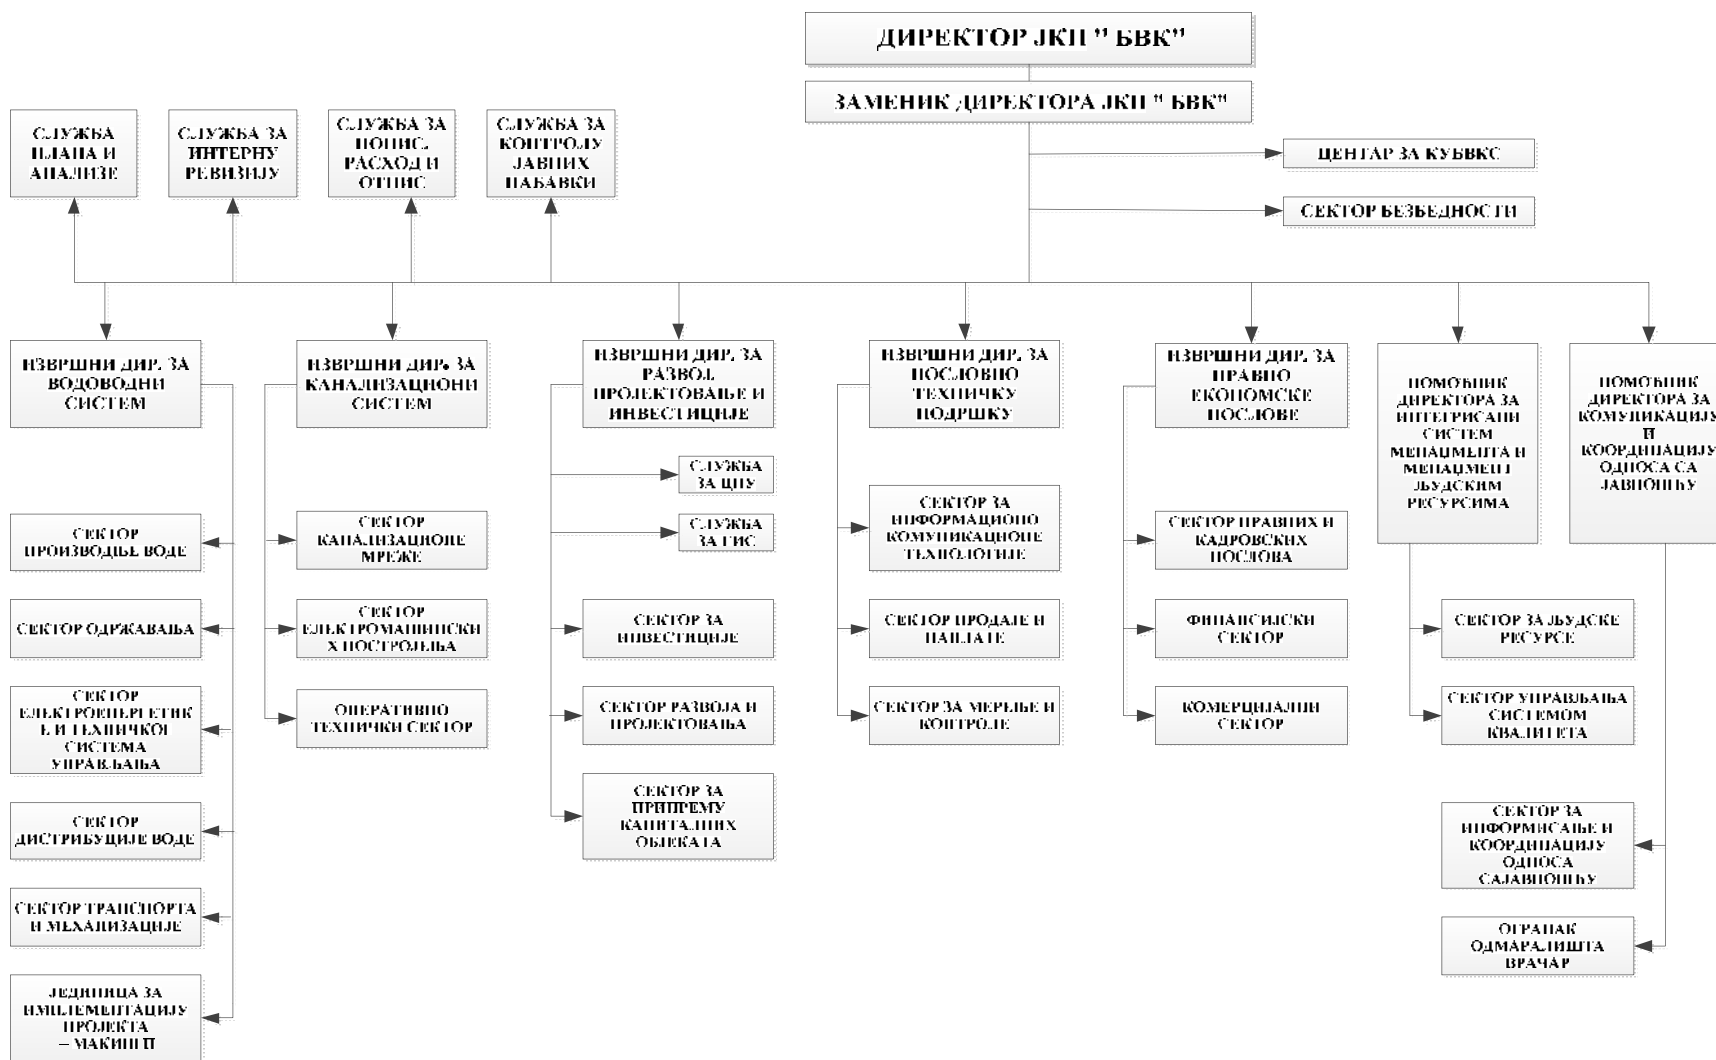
ДИРЕКТОР ЈКП " БВК"

ЗАМЕНИК ДИРЕКТОРА ЈКП " БВК"

ЦЕНТАР ЗА КУБВКС

СЕКТОР БЕЗБЕДНОСТИ

СЛУЖБА ПЛАНА И АНАЛИЗЕ

СЛУЖБА ЗА ИНТЕРНУ РЕВИЗИЈУ

СЛУЖБА ЗА ПОПИС, РАСХОД И ОТПИС

СЛУЖБА ЗА КОНТРОЛУ ЈАВНИХ НАБАВКИ

ИЗВРШНИ ДИР. ЗА ВОДОВОДНИ СИСТЕМ

СЕКТОР ПРОИЗВОДЊЕ ВОДЕ

СЕКТОР ОДРЖАВАЊА

СЕКТОР ЕЛЕКТРОЕНЕРГЕТИКЕ И ТЕХНИЧКОГ СИСТЕМА УПРАВЉАЊА

СЕКТОР ДИСТРИБУЦИЈЕ ВОДЕ

СЕКТОР ТРАНСПОРТА И МЕХАНИЗАЦИЈЕ

ЈЕДИНИЦА ЗА ИМПЛЕМЕНТАЦИЈУ ПРОЈЕКТА – МАКИШ II

ИЗВРШНИ ДИР. ЗА КАНАЛИЗАЦИОНИ СИСТЕМ

СЕКТОР КАНАЛИЗАЦИОНЕ МРЕЖЕ

СЕКТОР ЕЛЕКТРОМАШИНСКИХ ПОСТРОЈЕЊА

ОПЕРАТИВНО ТЕХНИЧКИ СЕКТОР

ИЗВРШНИ ДИР. ЗА РАЗВОЈ, ПРОЈЕКТОВАЊЕ И ИНВЕСТИЦИЈЕ

СЛУЖБА ЗА ЦПУ

СЛУЖБА ЗА ГИС

СЕКТОР ЗА ИНВЕСТИЦИЈЕ

СЕКТОР РАЗВОЈА И ПРОЈЕКТОВАЊА

СЕКТОР ЗА ПРИПРЕМУ КАПИТАЛНИХ ОБЈЕКАТА

ИЗВРШНИ ДИР. ЗА ПОСЛОВНО ТЕХНИЧКУ ПОДРШКУ

СЕКТОР ЗА ИНФОРМАЦИОНО КОМУНИКАЦИОНЕ ТЕХНОЛОГИЈЕ

СЕКТОР ПРОДАЈЕ И НАПЛАТЕ

СЕКТОР ЗА МЕРЕЊЕ И КОНТРОЛЕ

ИЗВРШНИ ДИР. ЗА ПРАВНО ЕКОНОМСКЕ ПОСЛОВЕ

СЕКТОР ПРАВНИХ И КАДРОВСКИХ ПОСЛОВА

ФИНАНСИЈСКИ СЕКТОР

КОМЕРЦИЈАЛНИ СЕКТОР

ПОМОЋНИК ДИРЕКТОРА ЗА ИНТЕГРИСАНИ СИСТЕМ МЕНАЏМЕНТА И МЕНАЏМЕНТ ЉУДСКИМ РЕСУРСИМА

СЕКТОР ЗА ЉУДСКЕ РЕСУРСЕ

СЕКТОР УПРАВЉАЊА СИСТЕМОМ КВАЛИТЕТА

ПОМОЋНИК ДИРЕКТОРА ЗА КОМУНИКАЦИЈУ И КООРДИНАЦИЈУ ОДНОСА СА ЈАВНОШЋУ

СЕКТОР ЗА ИНФОРМИСАЊЕ И КООРДИНАЦИЈУ ОДНОСА СА ЈАВНОШЋУ

ОГРАНАК ОДМАРАЛИШТА ВРАЧАР